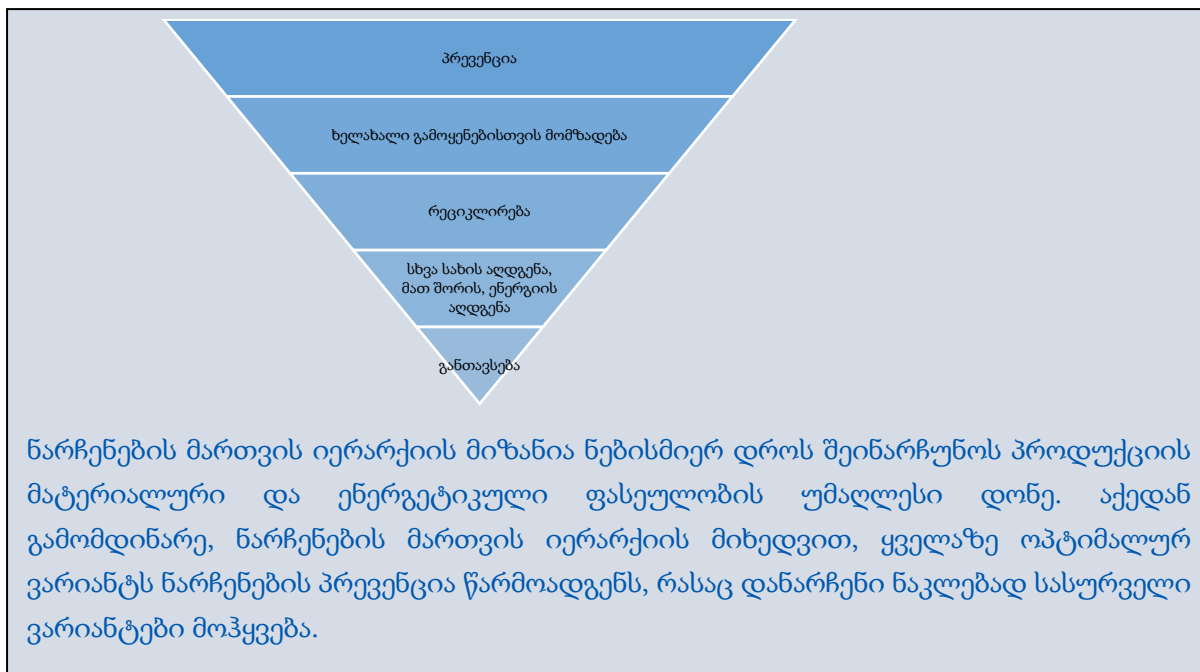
პრევენცია

ხელახალი გამოყენებისთვის მომზადება

რეციკლირება

სხვა სახის აღდგენა, მათ შორის, ენერგიის აღდგენა

განთავსება

ნარჩენების მართვის იერარქიის მიზანია ნებისმიერ დროს შეინარჩუნოს პროდუქციის მატერიალური და ენერგეტიკული ფასეულობის უმაღლესი დონე. აქედან გამომდინარე, ნარჩენების მართვის იერარქიის მიხედვით, ყველაზე ოპტიმალურ ვარიანტს ნარჩენების პრევენცია წარმოადგენს, რასაც დანარჩენი ნაკლებად სასურველი ვარიანტები მოჰყვება.